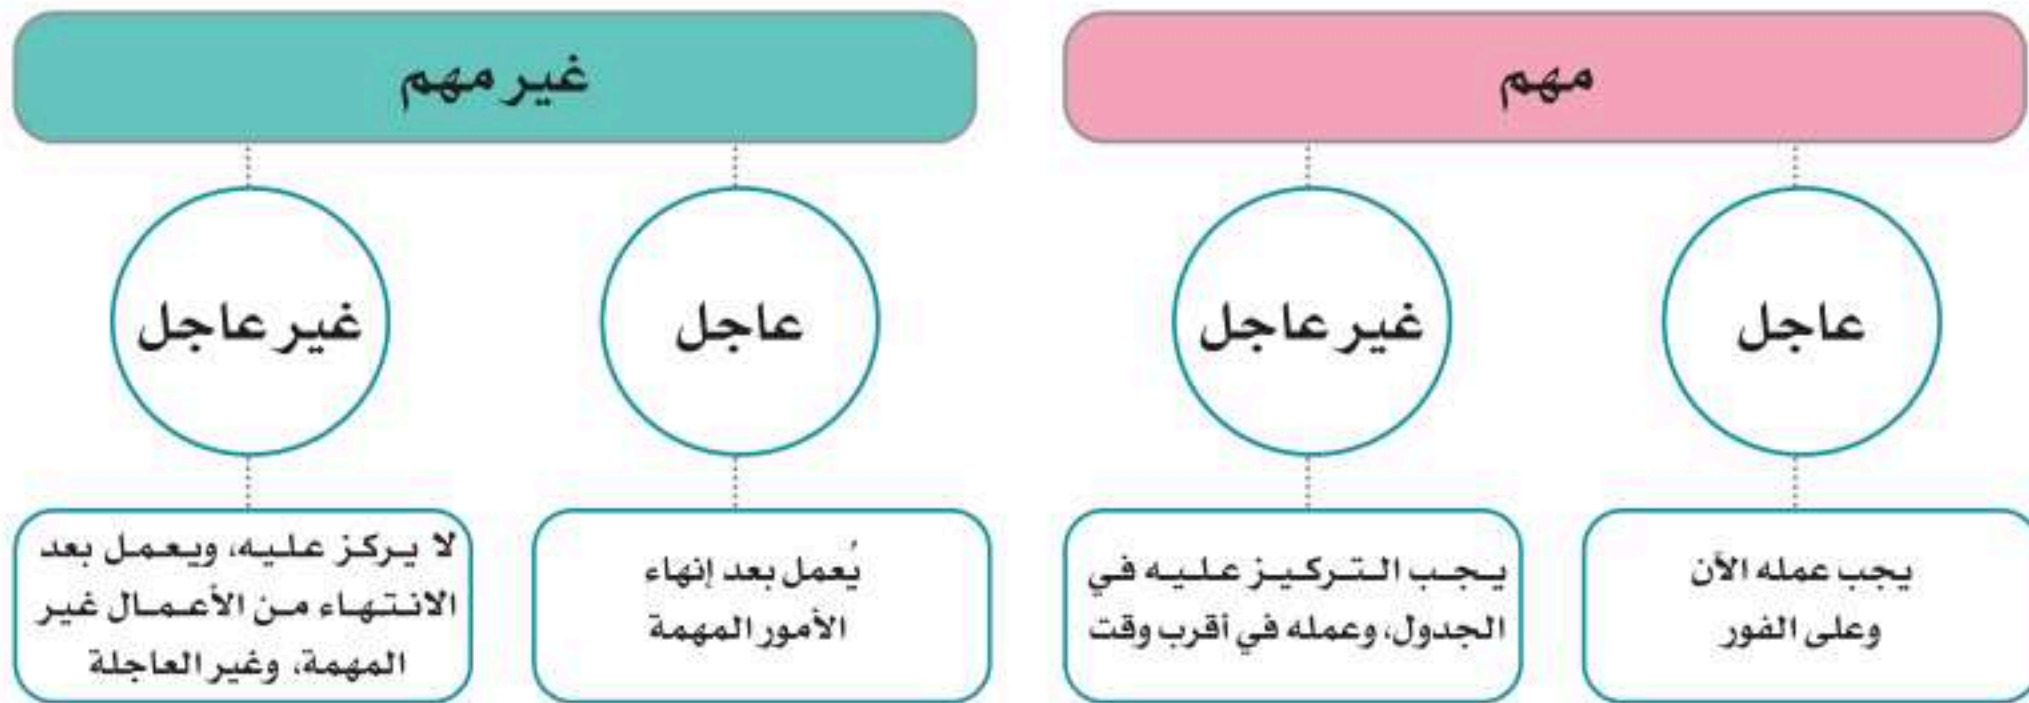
مهم

عاجل

يجب عمله الآن وعلى الفور

غير عاجل

يجب التركيز عليه في الجدول، وعمله في أقرب وقت

غير مهم

عاجل

يُعمل بعد إنهاء الأمور المهمة

غير عاجل

لا يركز عليه، ويعمل بعد الانتهاء من الأعمال غير المهمة، وغير العاجلة